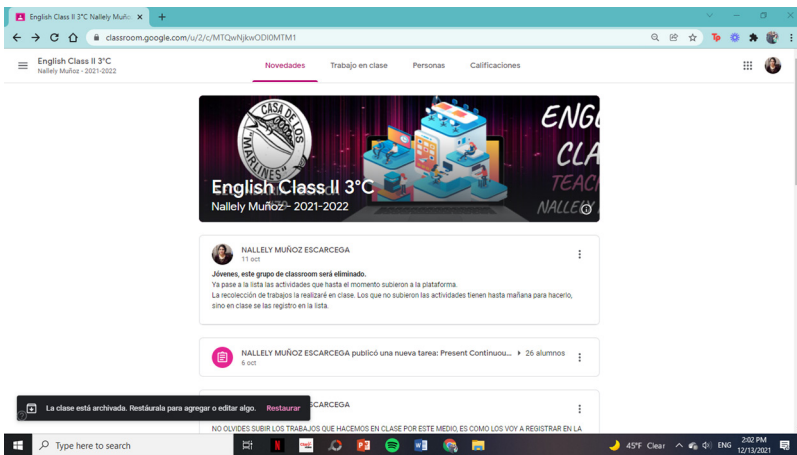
English Class II 3°C Nallely Muñoz ×

classroom.google.com/u/2/c/MTQwNjkwODI0MTM1

English Class II 3°C
Nallely Muñoz - 2021-2022

Novedades Trabajo en clase Personas Calificaciones

CASA DE LOS "MARLINES"

ENG CLA TEACH NALLELY

English Class II 3°C
Nallely Muñoz - 2021-2022

NALLELY MUÑOZ ESCARCEGA
11 oct

Jóvenes, este grupo de classroom será eliminado.
Ya pase a la lista las actividades que hasta el momento subieron a la plataforma.
La recolección de trabajos la realizaré en clase. Los que no subieron las actividades tienen hasta mañana para hacerlo, sino en clase se las registro en la lista.

NALLELY MUÑOZ ESCARCEGA publicó una nueva tarea: Present Continuou... 26 alumnos
6 oct

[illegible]ESCARCEGA

NO OLVIDES SUBIR LOS TRABAJOS QUE HACEMOS EN CLASE POR ESTE MEDIO, ES COMO LOS VOY A REGISTRAR EN LA

La clase está archivada. Restáurala para agregar o editar algo. Restaurar

Type here to search

45°F Clear ENG 2:02 PM 12/13/2021